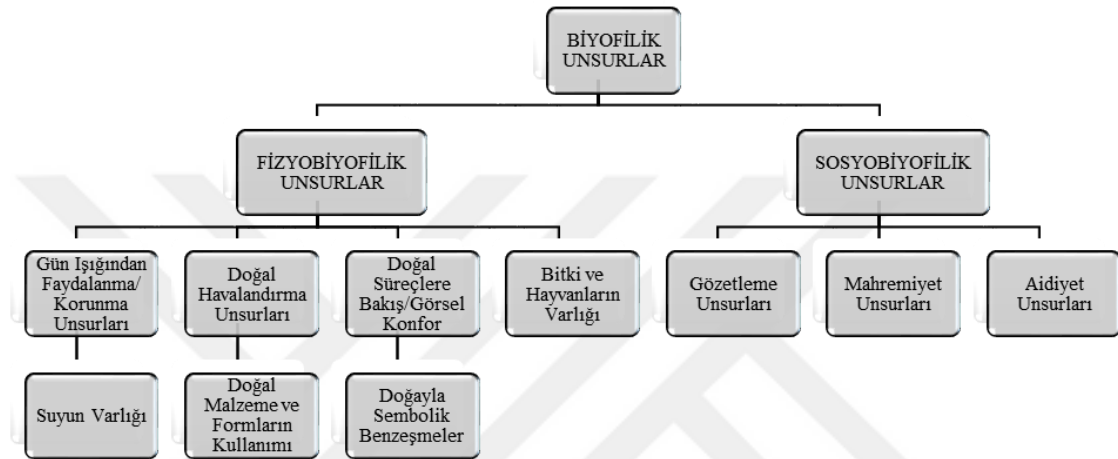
BİYOFİLİK UNSURLAR

FİZYOBİYOFİLİK UNSURLAR

SOSYOBİYOFİLİK UNSURLAR

Gün Işığından Faydalanma/ Korunma Unsurları

Doğal Havalandırma Unsurları

Doğal Süreçlere Bakış/Görsel Konfor

Bitki ve Hayvanların Varlığı

Gözetleme Unsurları

Mahremiyet Unsurları

Aidiyet Unsurları

Suyun Varlığı

Doğal Malzeme ve Formların Kullanımı

Doğayla Sembolik Benzeşmeler